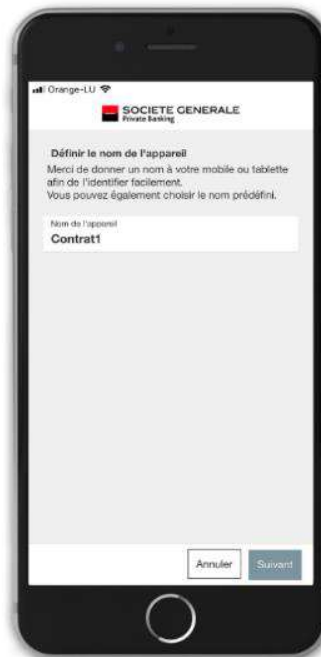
Orange-LU

SOCIETE GENERALE
Private Banking

Définir le nom de l'appareil
Merci de donner un nom à votre mobile ou tablette afin de l'identifier facilement.
Vous pouvez également choisir le nom prédéfini.

Nom de l'appareil
Contrat1

Annuler
Suivant